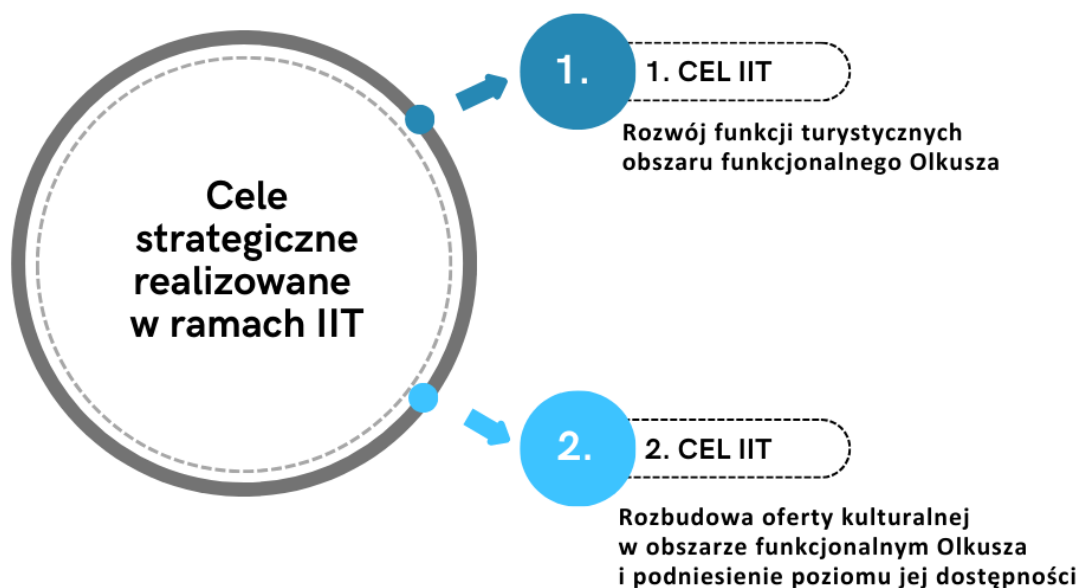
Cele strategiczne realizowane w ramach IIT

1.

1. CEL IIT

Rozwój funkcji turystycznych obszaru funkcjonalnego Olkusza

2.

2. CEL IIT

Rozbudowa oferty kulturalnej w obszarze funkcjonalnym Olkusza i podniesienie poziomu jej dostępności